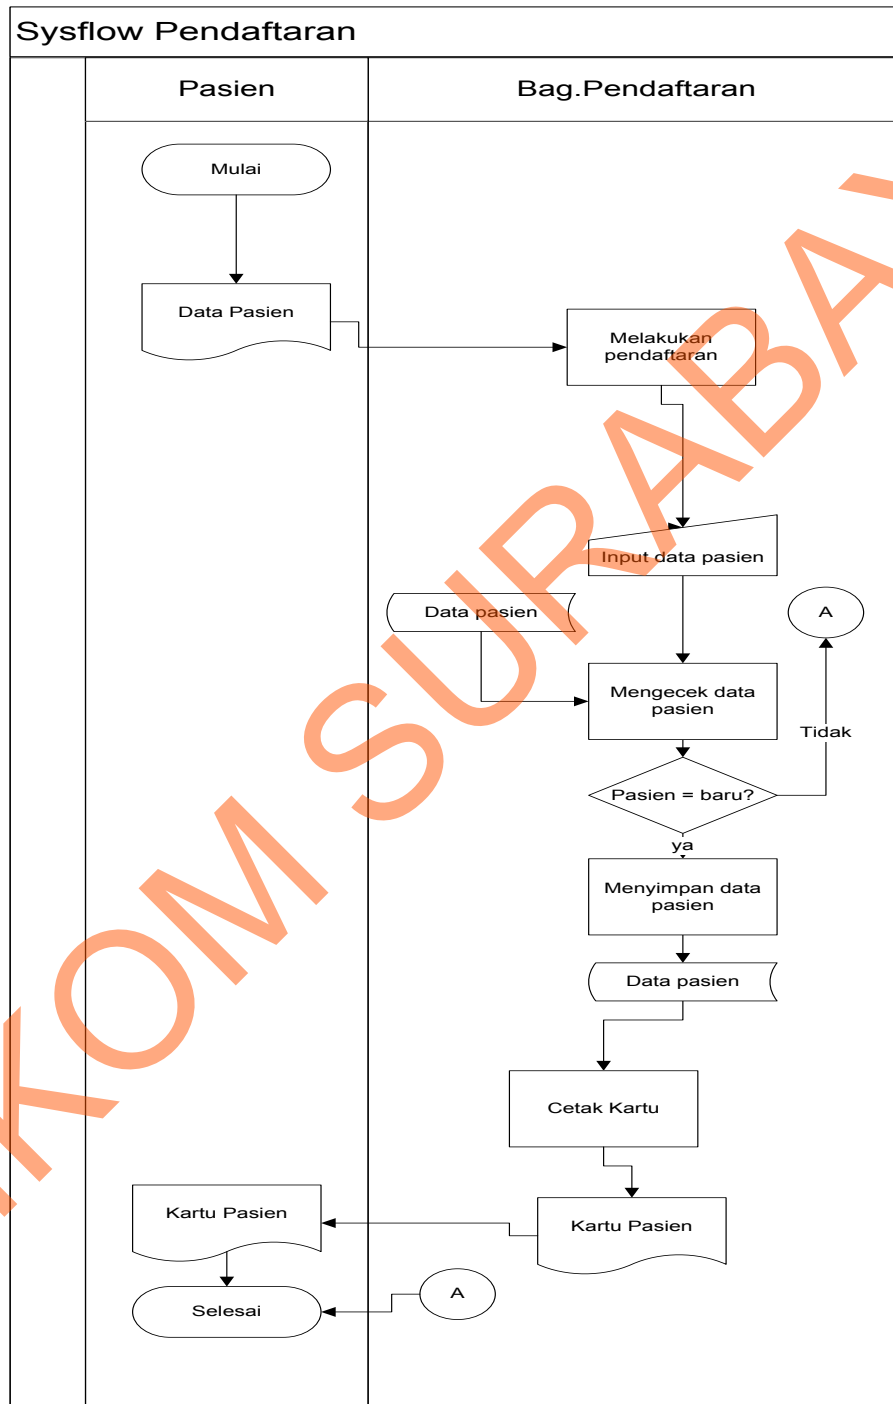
Sysflow Pendaftaran

Pasien

Bag.Pendaftaran

Mulai

Data Pasien

Melakukan pendaftaran

Input data pasien

Data pasien

A

Mengecek data pasien

Tidak

Pasien = baru?

ya

Menyimpan data pasien

Data pasien

Cetak Kartu

Kartu Pasien

Kartu Pasien

Selesai

A

KOM SURABA